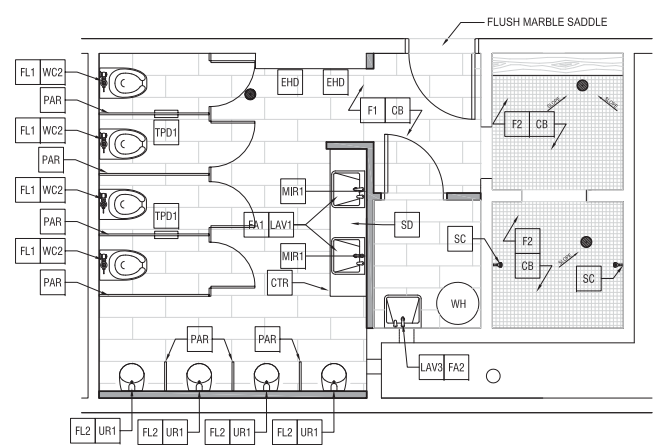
FLUSH MARBLE SADDLE

FL1 WC2
PAR
FL1 WC2
PAR
FL1 WC2
PAR
FL1 WC2
PAR

TPD1
TPD1

EHD
EHD
F1 CB

F2 CB
SLOPE
SLOPE

MIR1
FA1 LAV1
MIR1
CTR
SD

SC
F2
CB
SLOPE
SC

WH

PAR
PAR

LAV3 FA2

FL2 UR1
FL2 UR1
FL2 UR1
FL2 UR1